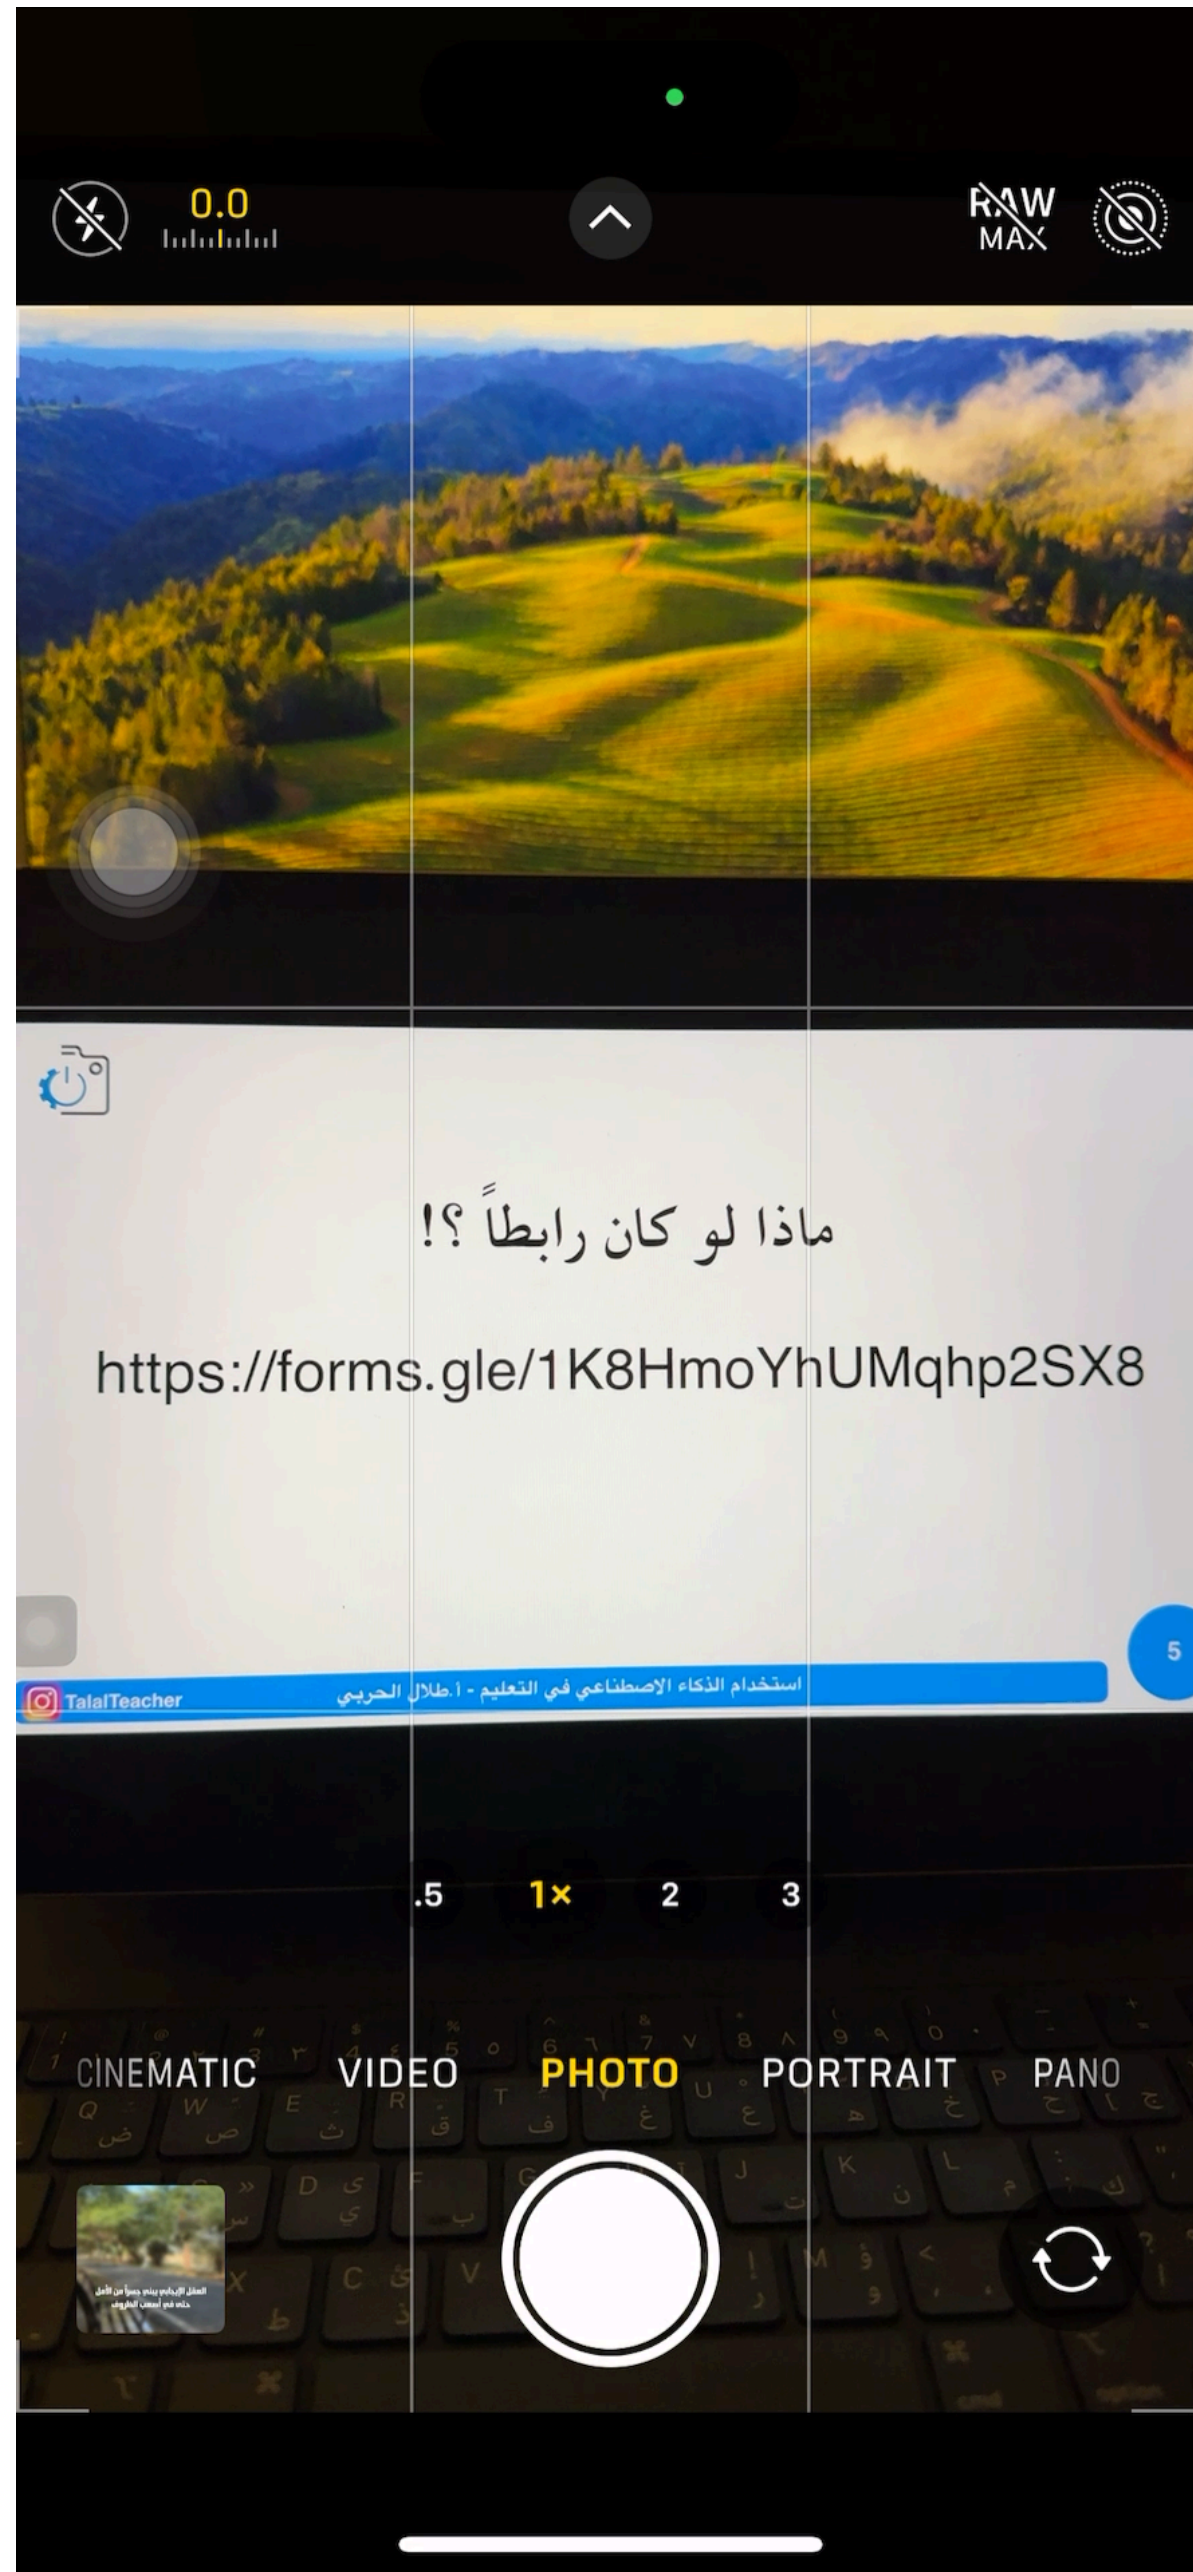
0.0

RAW MAX

ماذا لو كان رابطاً ؟!

https://forms.gle/1K8HmoYhUMqhp2SX8

TalalTeacher

استخدام الذكاء الاصطناعي في التعليم - أ.طلال الحربي

5

.5 1× 2 3

CINEMATIC VIDEO PHOTO PORTRAIT PANO

العقل الإيجابي يبني جسراً من الأمل حتى في أصعب الظروف